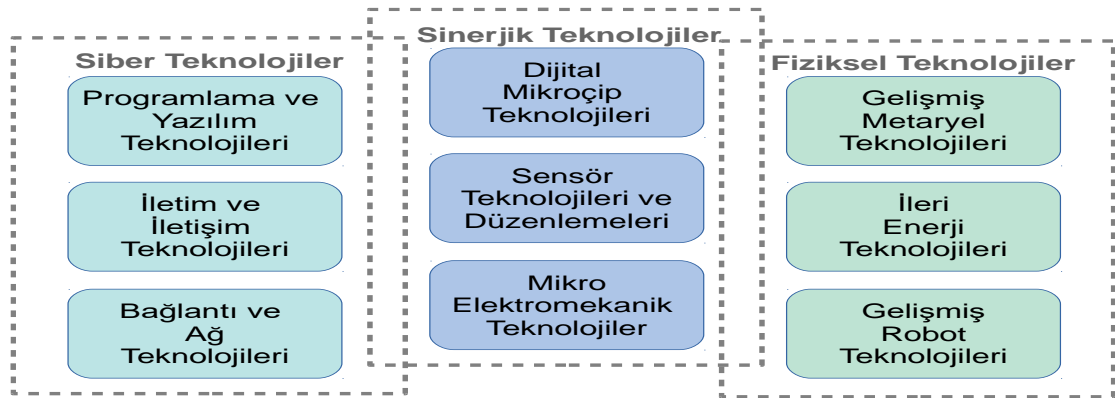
Siber Teknolojiler

Programlama ve Yazılım Teknolojileri

İletim ve İletişim Teknolojileri

Bağlantı ve Ağ Teknolojileri

Sinerjik Teknolojiler

Dijital Mikroçip Teknolojileri

Sensör Teknolojileri ve Düzenlemeleri

Mikro Elektromekanik Teknolojiler

Fiziksel Teknolojiler

Gelişmiş Metaryel Teknolojileri

İleri Enerji Teknolojileri

Gelişmiş Robot Teknolojileri